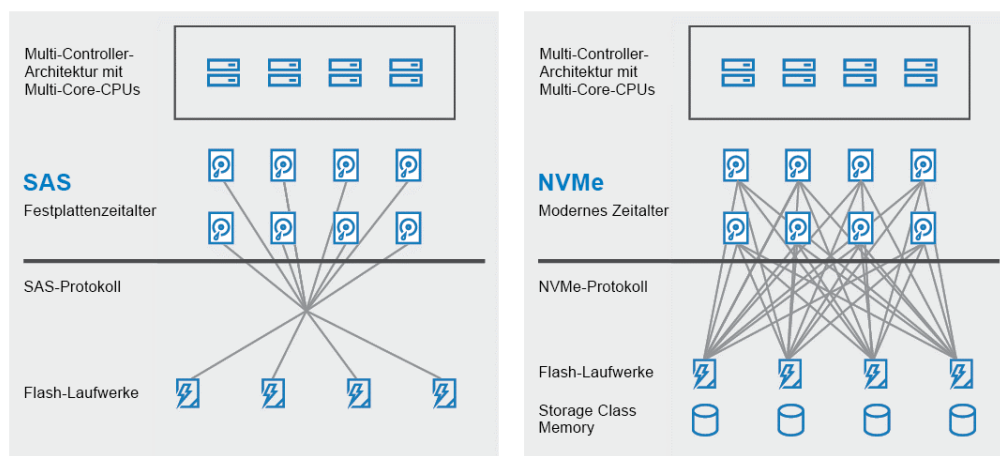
Multi-Controller-Architektur mit Multi-Core-CPUs

SAS
Festplattenzeitalter

SAS-Protokoll

Flash-Laufwerke

Multi-Controller-Architektur mit Multi-Core-CPUs

NVMe
Modernes Zeitalter

NVMe-Protokoll

Flash-Laufwerke

Storage Class Memory